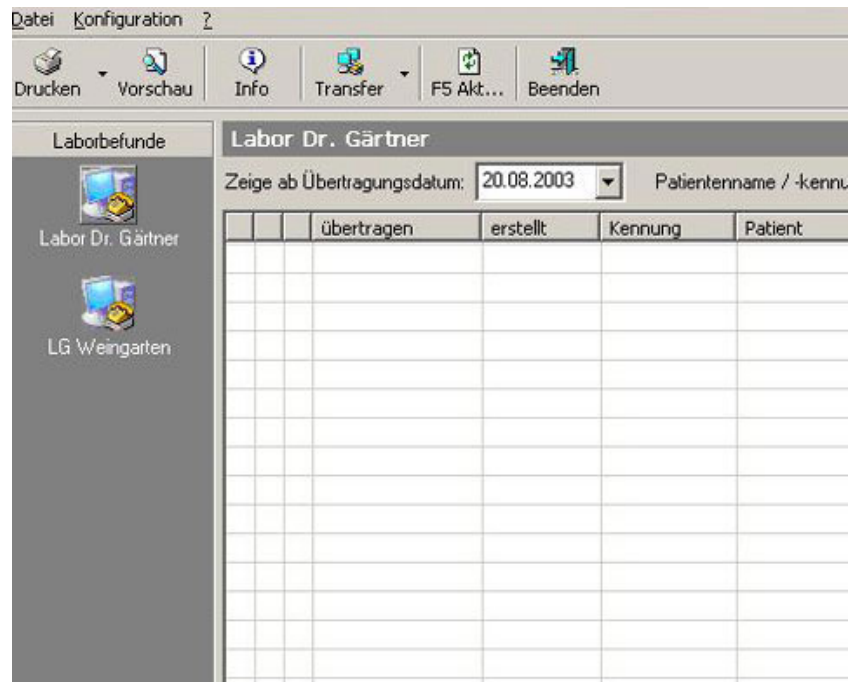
Datei Konfiguration ?

Drucken Vorschau Info Transfer F5 Akt... Beenden

Laborbefunde

Labor Dr. Gärtner

LG Weingarten

Labor Dr. Gärtner

Zeige ab Übertragungsdatum: 20.08.2003 Patientenname / -kennu

| | | | übertragen | erstellt | Kennung | Patient |
|---|---|---|---|---|---|---|